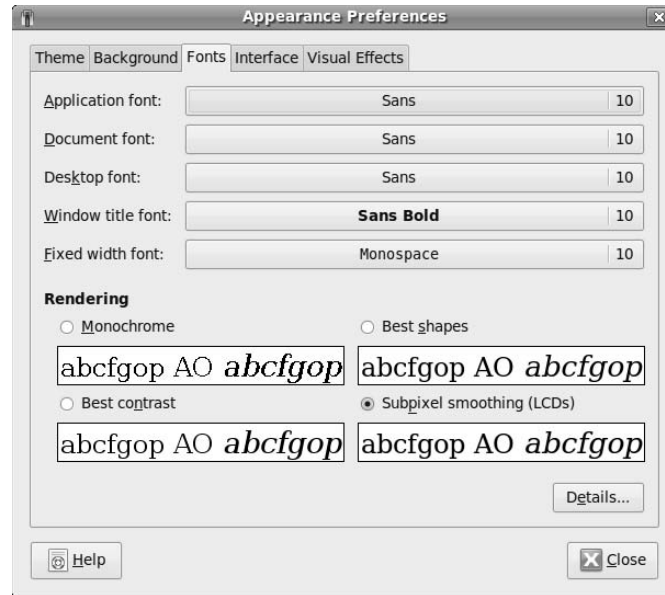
Appearance Preferences

Theme Background Fonts Interface Visual Effects

Application font: Sans 10

Document font: Sans 10

Desktop font: Sans 10

Window title font: Sans Bold 10

Fixed width font: Monospace 10

Rendering

Monochrome

abcfgop AO *abcfgop*

Best shapes

abcfgop AO *abcfgop*

Best contrast

abcfgop AO *abcfgop*

Subpixel smoothing (LCDs)

abcfgop AO *abcfgop*

Details...

Help

Close